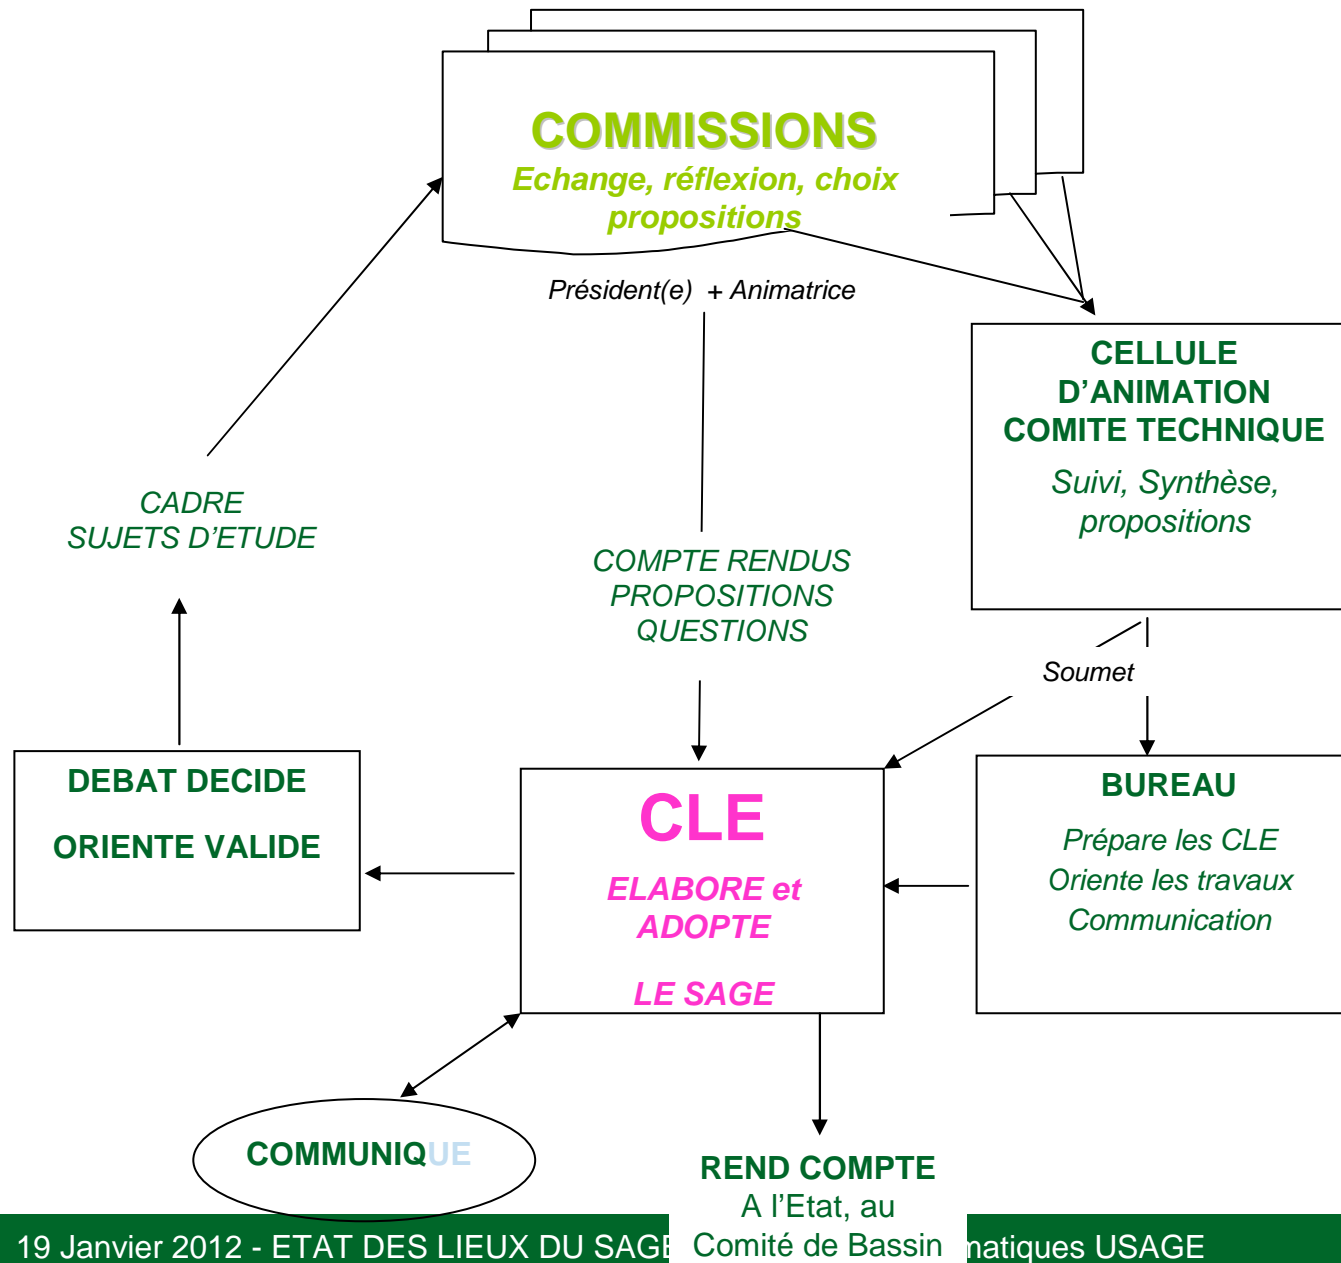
COMMISSIONS
Echange, réflexion, choix propositions

Président(e) + Animatrice

CELLULE D'ANIMATION COMITE TECHNIQUE
Suivi, Synthèse, propositions

CADRE
SUJETS D'ETUDE

COMPTE RENDUS
PROPOSITIONS
QUESTIONS

Soumet

DEBAT DECIDE
ORIENTE VALIDE

CLE
ELABORE et ADOPTE
LE SAGE

BUREAU
Prépare les CLE
Oriente les travaux
Communication

COMMUNIQUE

REND COMPTE
A l'Etat, au Comité de Bassin

19 Janvier 2012 - ETAT DES LIEUX DU SAGE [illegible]matiques USAGE